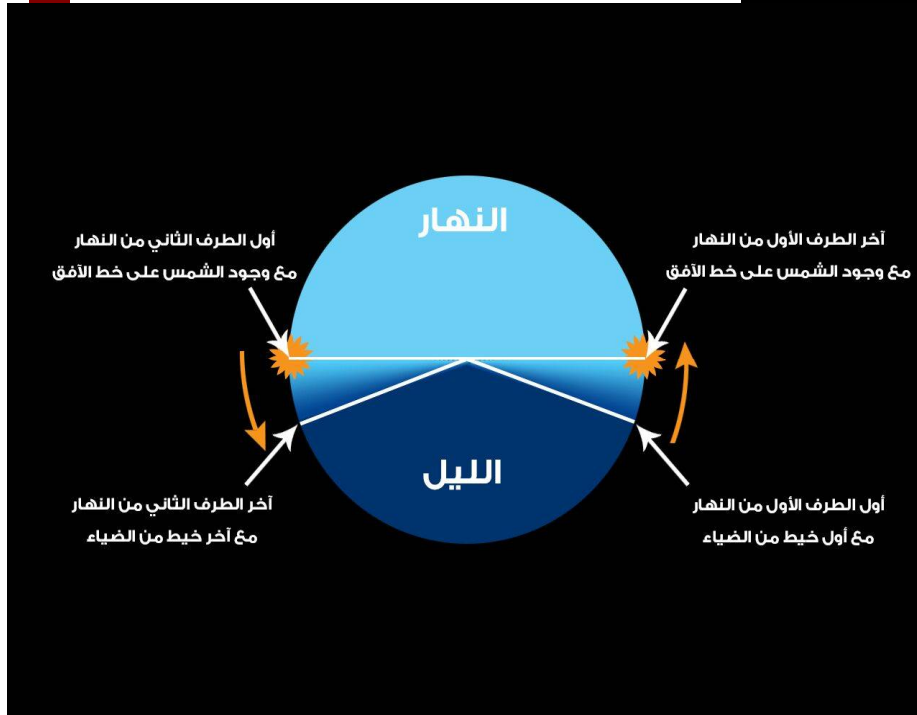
النهار

آخر الطرف الأول من النهار
مع وجود الشمس على خط الأفق

أول الطرف الثاني من النهار
مع وجود الشمس على خط الأفق

الليل

أول الطرف الأول من النهار
مع أول خيط من الضياء

آخر الطرف الثاني من النهار
مع آخر خيط من الضياء